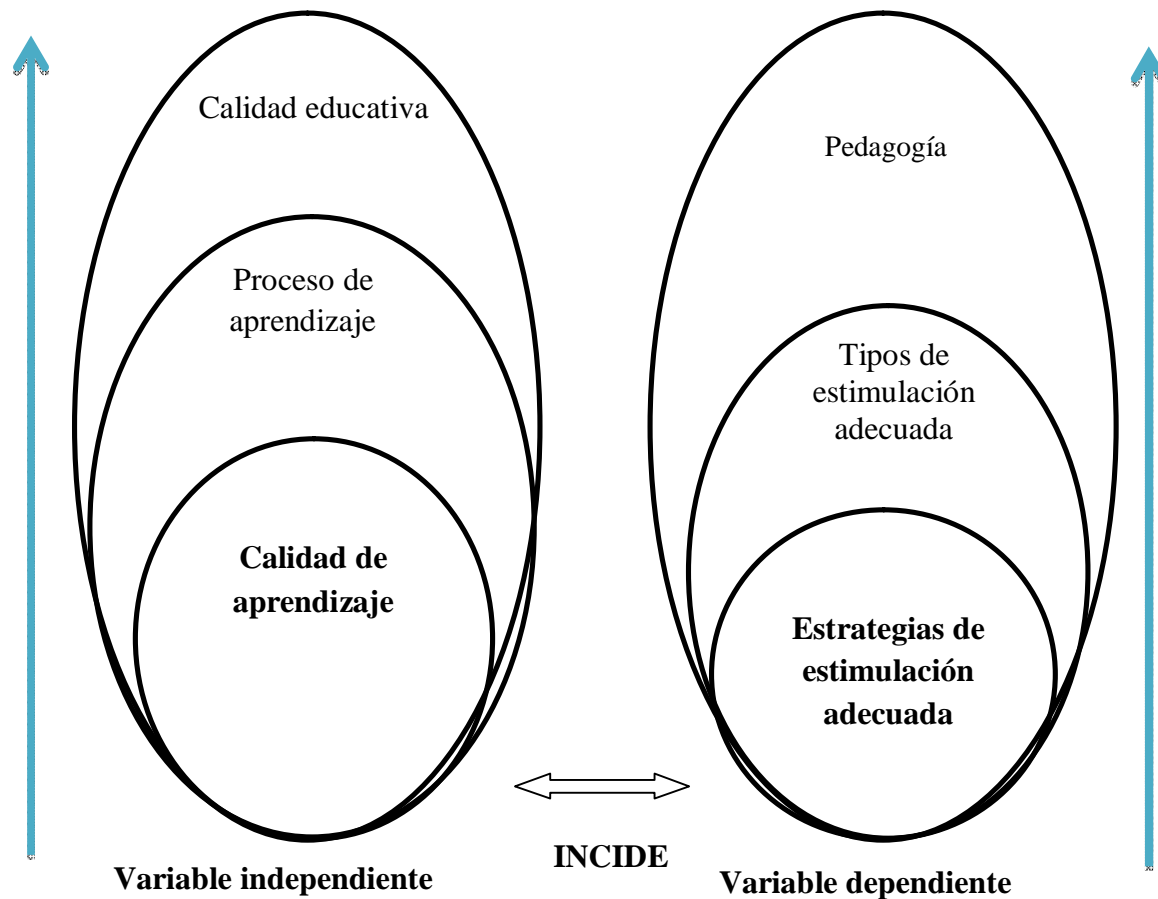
Calidad educativa

Proceso de aprendizaje

Calidad de aprendizaje

Pedagogía

Tipos de estimulación adecuada

Estrategias de estimulación adecuada

INCIDE

Variable independiente

Variable dependiente